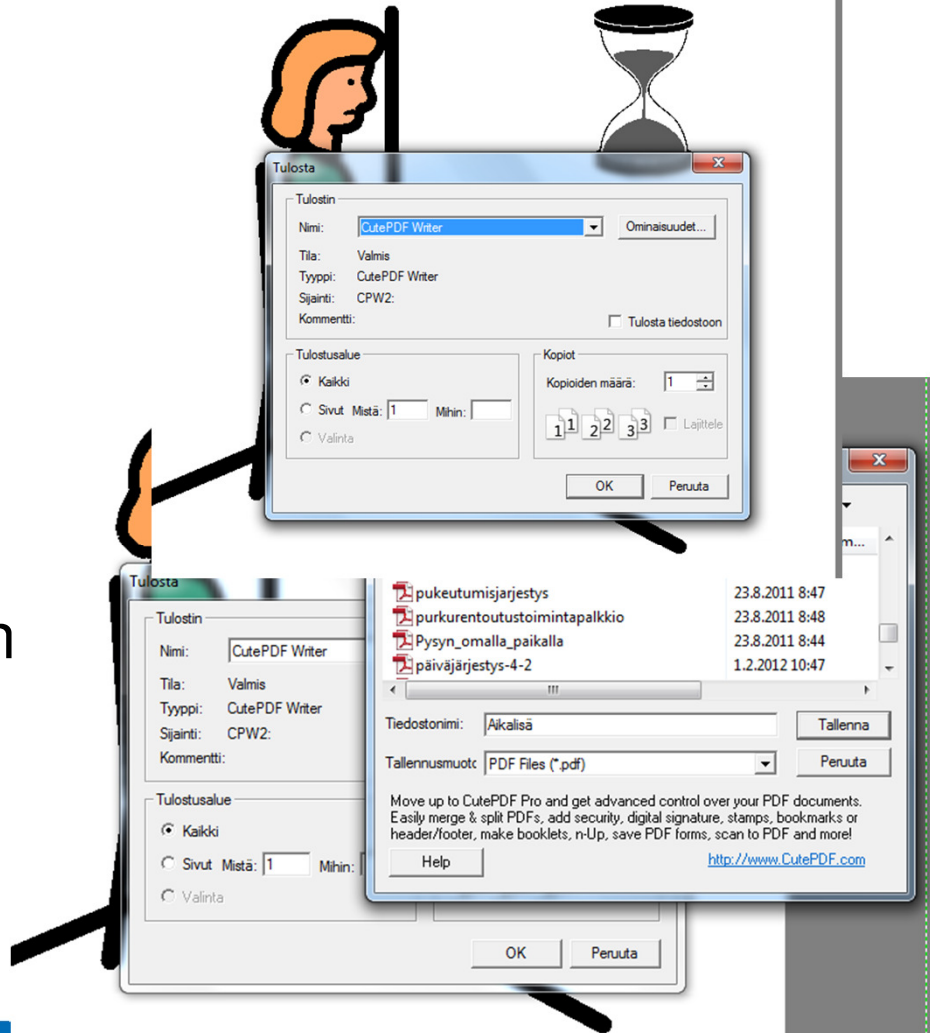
Tulosta

Tulostin

Nimi: CutePDF Writer

Ominaisuudet...

Tila: Valmis

Tyyppi: CutePDF Writer

Sijainti: CPW2:

Kommentti:

Tulosta tiedostoon

Tulostusalue

Kaikki

Sivut Mistä: 1 Mihin:

Valinta

Kopiot

Kopioiden määrä: 1

Lajittele

OK

Peruuta

m...

pukeutumisjarjestys 23.8.2011 8:47

purkurentoutustoimintapalkkio 23.8.2011 8:48

Pysyn_omalla_paikalla 23.8.2011 8:44

päiväjärjestys-4-2 1.2.2012 10:47

Tiedostonimi: Aikalisä

Tallenna

Tallennusmuotc PDF Files (*.pdf)

Peruuta

Move up to CutePDF Pro and get advanced control over your PDF documents. Easily merge & split PDFs, add security, digital signature, stamps, bookmarks or header/footer, make booklets, n-Up, save PDF forms, scan to PDF and more!

Help

http://www.CutePDF.com

Tulosta

Tulostin

Nimi: CutePDF Writer

Tila: Valmis

Tyyppi: CutePDF Writer

Sijainti: CPW2:

Kommentti:

Tulostusalue

Kaikki

Sivut Mistä: 1 Mihin:

Valinta

OK

Peruuta